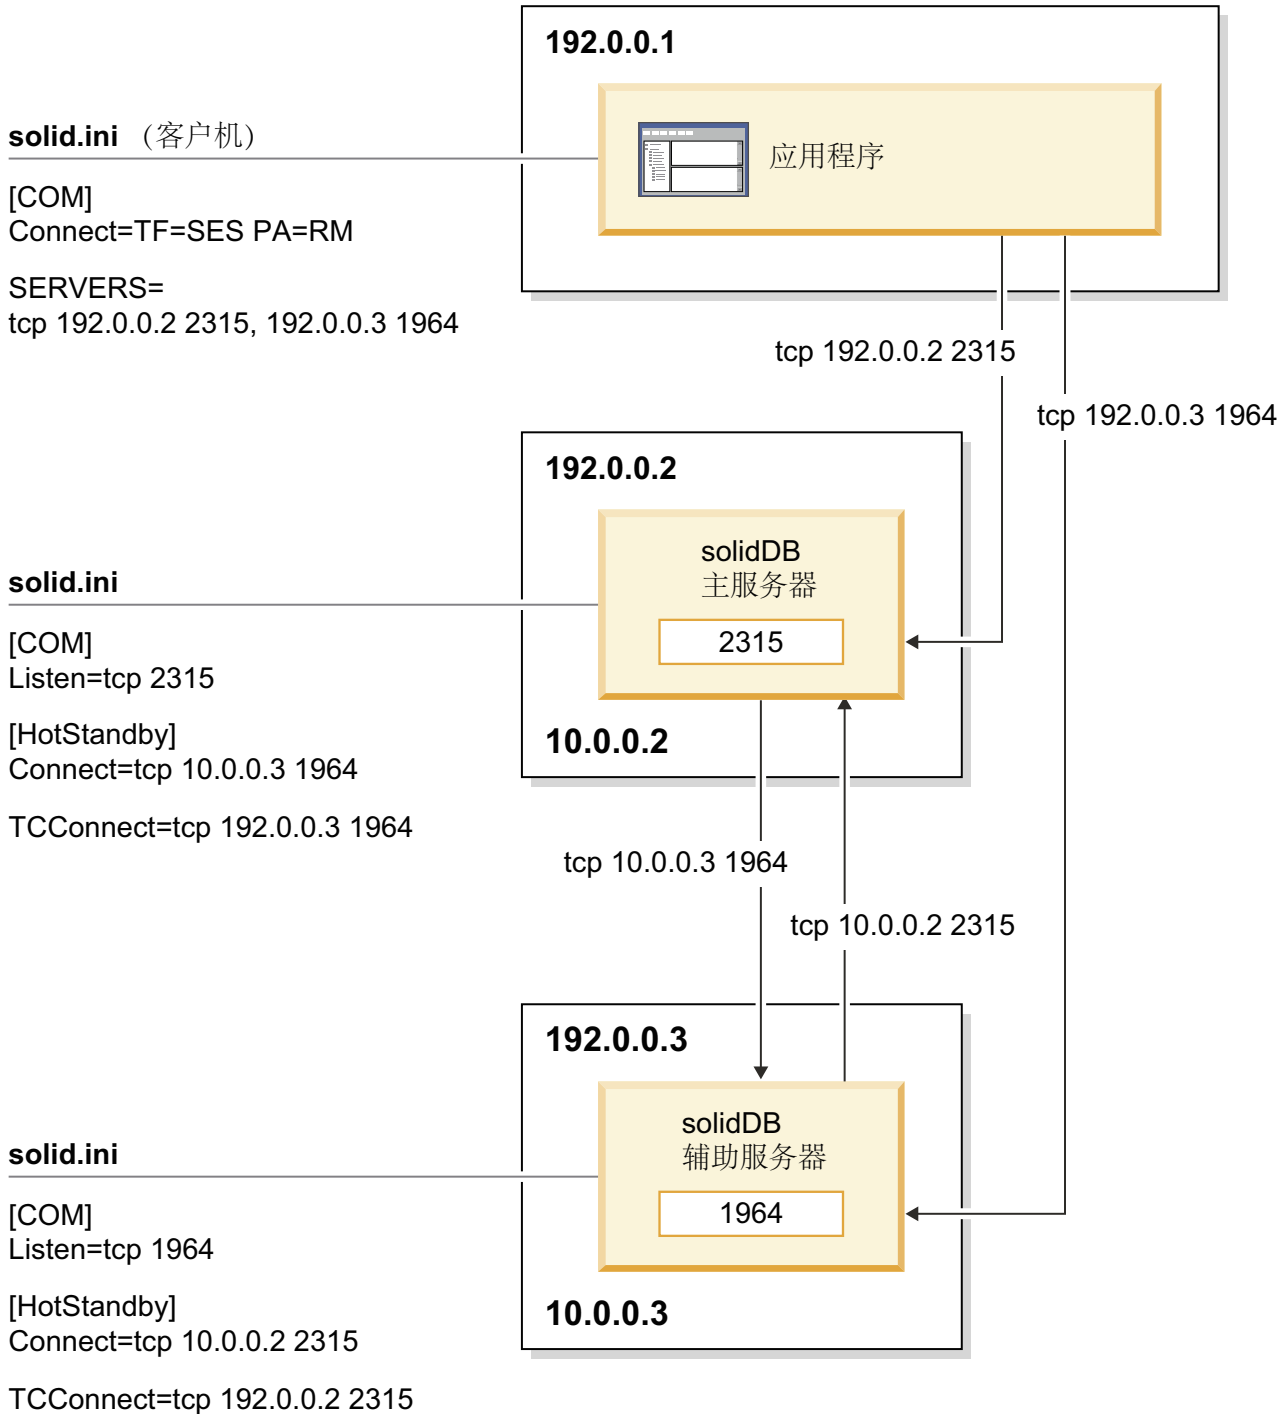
192.0.0.1

solid.ini （客户机）

[COM]
Connect=TF=SES PA=RM

SERVERS=
tcp 192.0.0.2 2315, 192.0.0.3 1964

应用程序

tcp 192.0.0.2 2315

tcp 192.0.0.3 1964

192.0.0.2

solidDB
主服务器

2315

10.0.0.2

solid.ini

[COM]
Listen=tcp 2315

[HotStandby]
Connect=tcp 10.0.0.3 1964

TCConnect=tcp 192.0.0.3 1964

tcp 10.0.0.3 1964

tcp 10.0.0.2 2315

192.0.0.3

solidDB
辅助服务器

1964

10.0.0.3

solid.ini

[COM]
Listen=tcp 1964

[HotStandby]
Connect=tcp 10.0.0.2 2315

TCConnect=tcp 192.0.0.2 2315